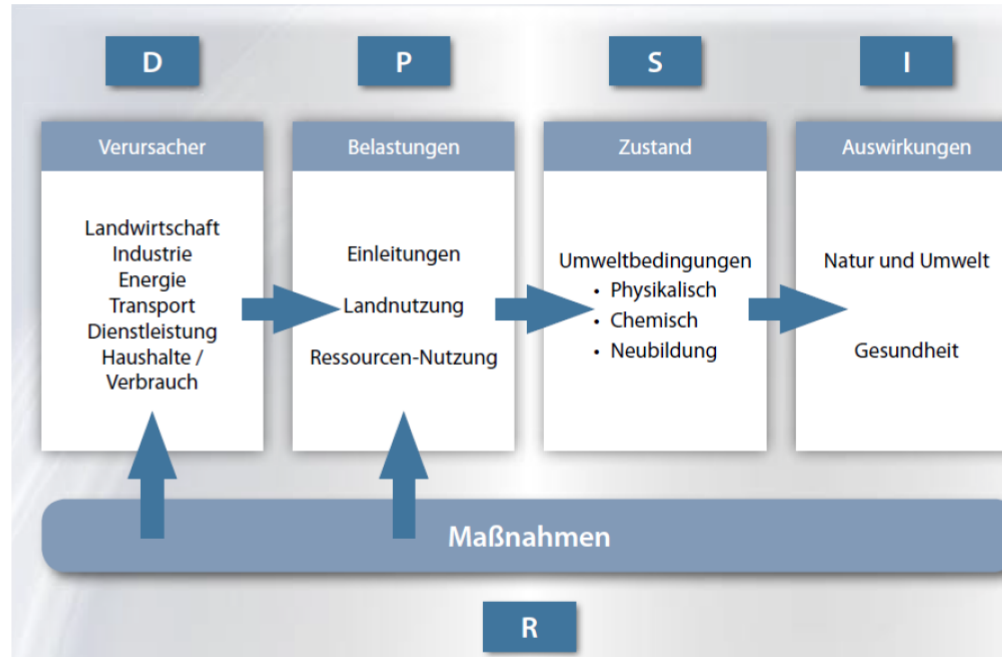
D

Verursacher

Landwirtschaft
Industrie
Energie
Transport
Dienstleistung
Haushalte /
Verbrauch

P

Belastungen

Einleitungen
Landnutzung
Ressourcen-Nutzung

S

Zustand

Umweltbedingungen
• Physikalisch
• Chemisch
• Neubildung

I

Auswirkungen

Natur und Umwelt
Gesundheit

Maßnahmen

R